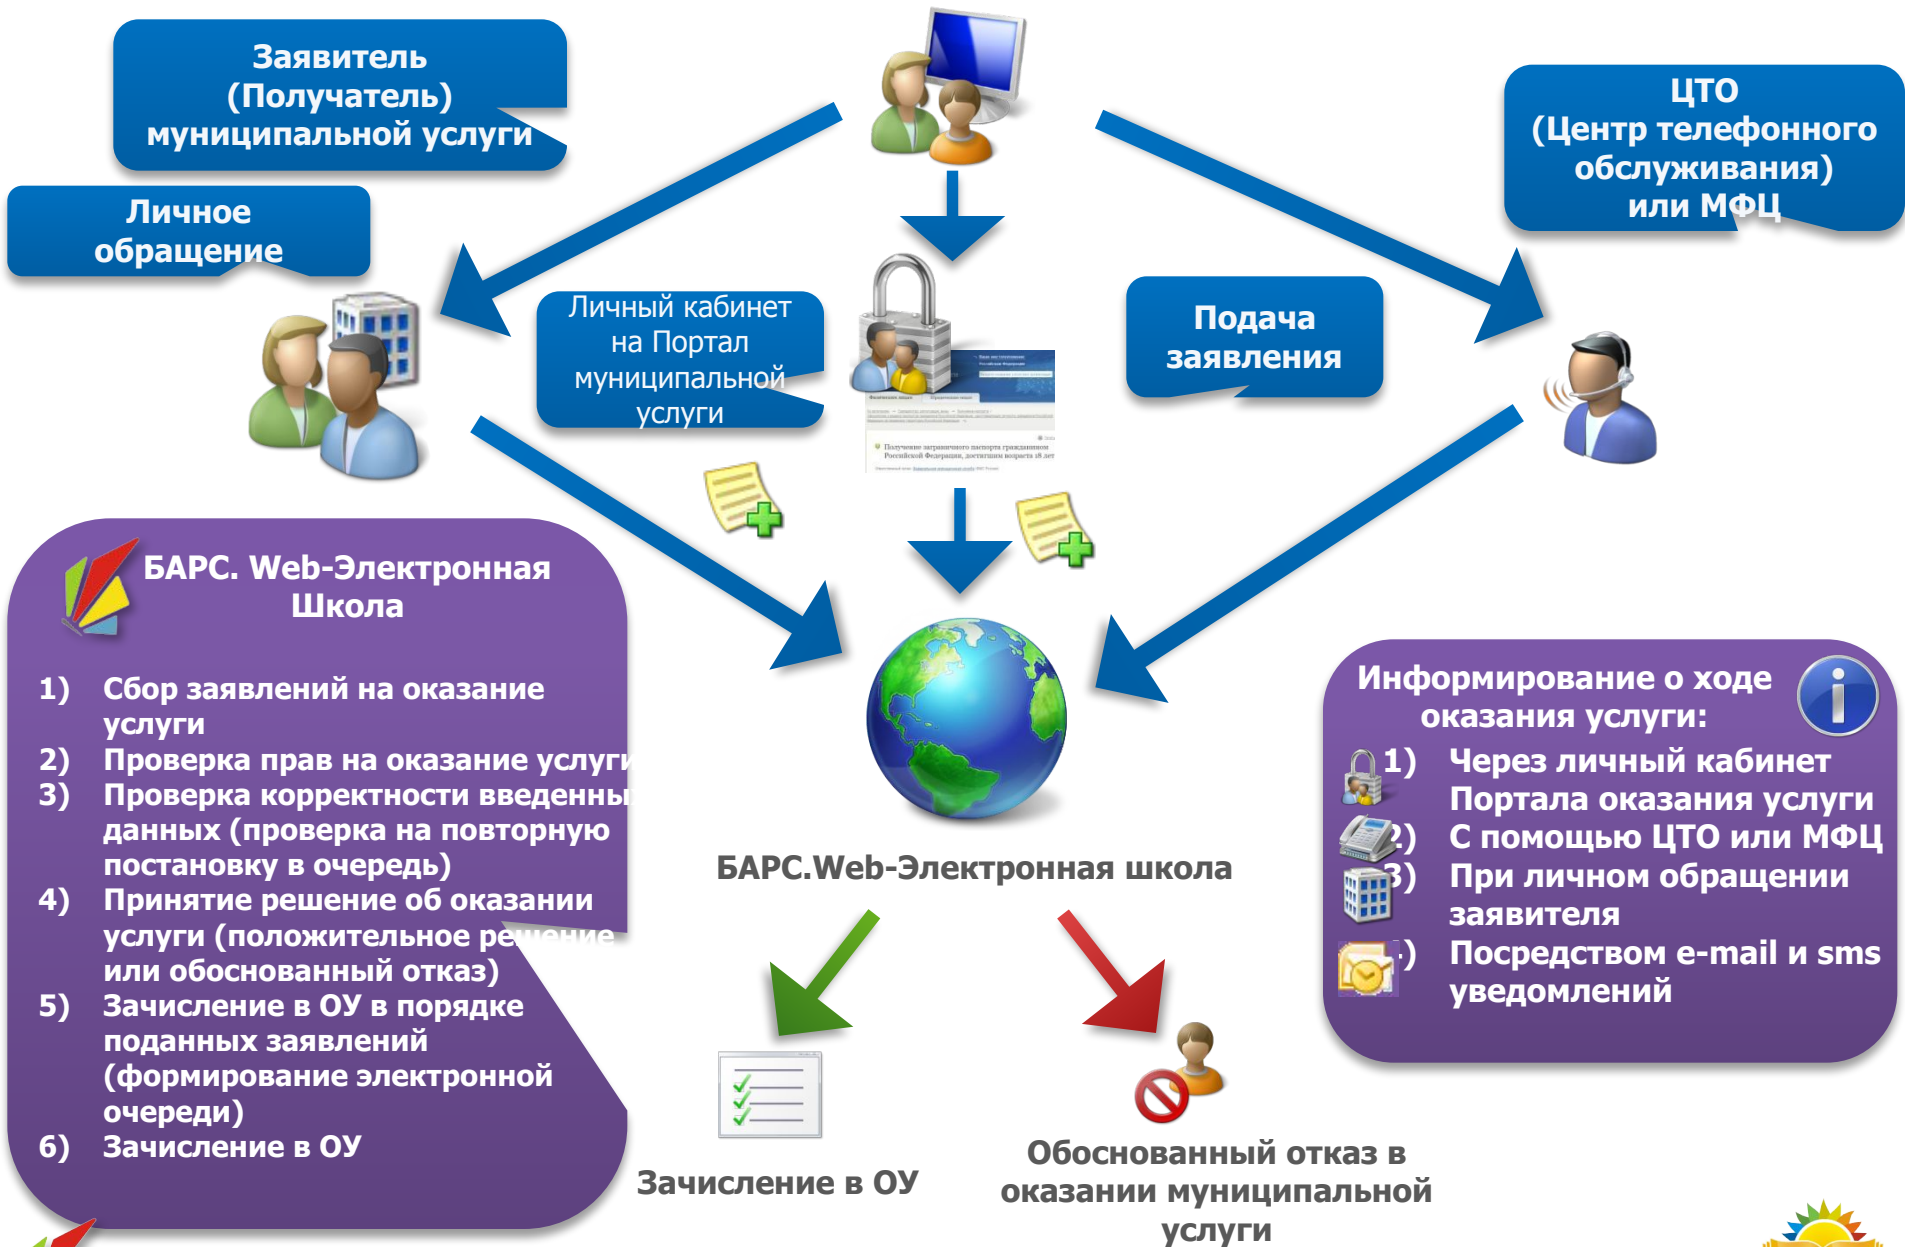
Заявитель (Получатель) муниципальной услуги

Личное обращение

ЦТО (Центр телефонного обслуживания) или МФЦ

Личный кабинет на Портал муниципальной услуги

Подача заявления

Получение заграничного паспорта гражданином Российской Федерации, достигшим возраста 18 лет

БАРС. Web-Электронная Школа

1) Сбор заявлений на оказание услуги
2) Проверка прав на оказание услуги
3) Проверка корректности введенных данных (проверка на повторную постановку в очередь)
4) Принятие решение об оказании услуги (положительное решение или обоснованный отказ)
5) Зачисление в ОУ в порядке поданных заявлений (формирование электронной очереди)
6) Зачисление в ОУ

БАРС.Web-Электронная школа

Информирование о ходе оказания услуги:
1) Через личный кабинет Портала оказания услуги
2) С помощью ЦТО или МФЦ
3) При личном обращении заявителя
4) Посредством e-mail и sms уведомлений

Зачисление в ОУ

Обоснованный отказ в оказании муниципальной услуги